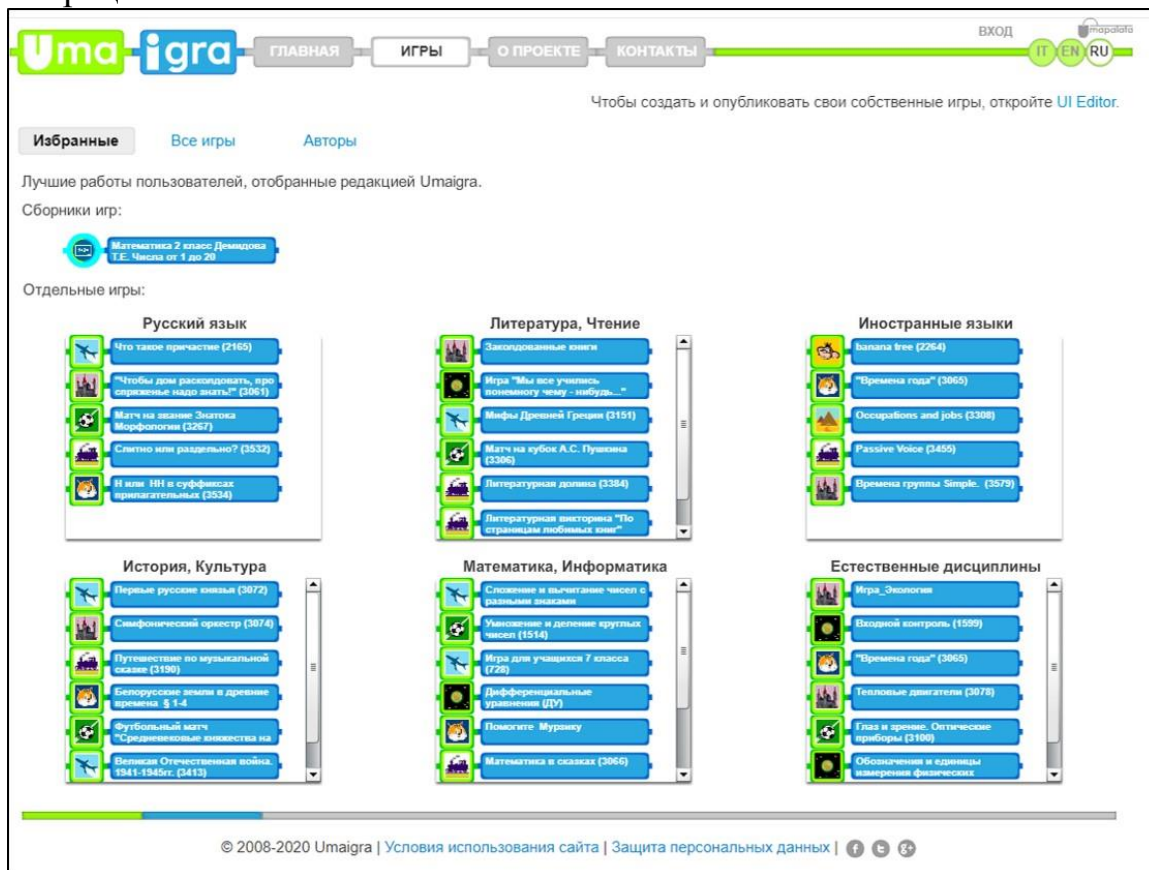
Uma igra ГЛАВНАЯ ИГРЫ О ПРОЕКТЕ КОНТАКТЫ

ВХОД mapalafa

IT EN RU

Чтобы создать и опубликовать свои собственные игры, откройте UI Editor.

Избранные Все игры Авторы

Лучшие работы пользователей, отобранные редакцией Umaigra.

Сборники игр:

Математика 2 класс Демидова Т.Е. Числа от 1 до 20

Отдельные игры:

Русский язык

Что такое причастие (2165)

"Чтобы дом расколдовать, про спряженье надо знать!" (3061)

Матч на звание Знатока Морфологии (3267)

Слитно или раздельно? (3532)

Н или НН в суффиксах прилагательных (3534)

Литература, Чтение

Заколдованные книги

Игра "Мы все учились понемногу чему - нибудь..."

Мифы Древней Греции (3151)

Матч на кубок А.С. Пушкина (3306)

Литературная долина (3384)

Литературная викторина "По страницам любимых книг"

Иностранные языки

banana tree (2264)

"Времена года" (3065)

Occupations and jobs (3308)

Passive Voice (3455)

Времена группы Simple. (3579)

История, Культура

Первые русские князья (3072)

Симфонический оркестр (3074)

Путешествие по музыкальной сказке (3190)

Белорусские земли в древние времена § 1-4

Футбольный матч "Средневековые княжества на

Великая Отечественная война. 1941-1945гг. (3413)

Математика, Информатика

Сложение и вычитание чисел с разными знаками

Умножение и деление круглых чисел (1514)

Игра для учащихся 7 класса (728)

Дифференциальные уравнения (ДУ)

Помогите Мурзику

Математика в сказках (3066)

Естественные дисциплины

Игра_Экология

Входной контроль (1599)

"Времена года" (3065)

Тепловые двигатели (3078)

Глаз и зрение. Оптические приборы (3100)

Обозначения и единицы измерения физических

© 2008-2020 Umaigra | Условия использования сайта | Защита персональных данных |